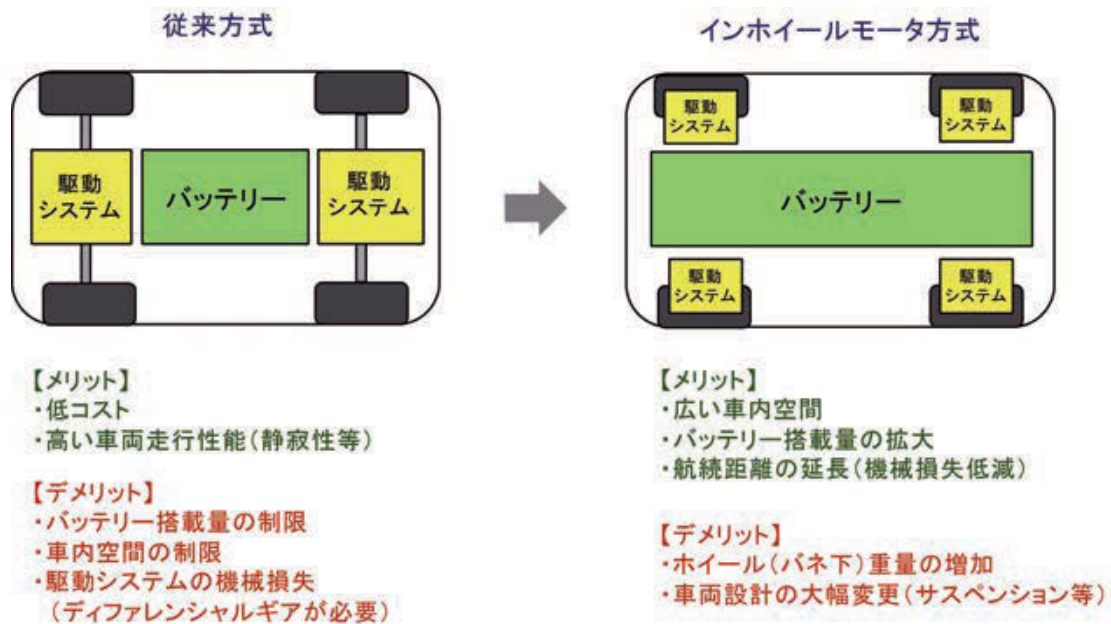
従来方式

駆動システム

バッテリー

駆動システム

【メリット】
・低コスト
・高い車両走行性能(静寂性等)

【デメリット】
・バッテリー搭載量の制限
・車内空間の制限
・駆動システムの機械損失
(ディファレンシャルギアが必要)

インホイールモータ方式

駆動システム

駆動システム

バッテリー

駆動システム

駆動システム

【メリット】
・広い車内空間
・バッテリー搭載量の拡大
・航続距離の延長(機械損失低減)

【デメリット】
・ホイール(バネ下)重量の増加
・車両設計の大幅変更(サスペンション等)